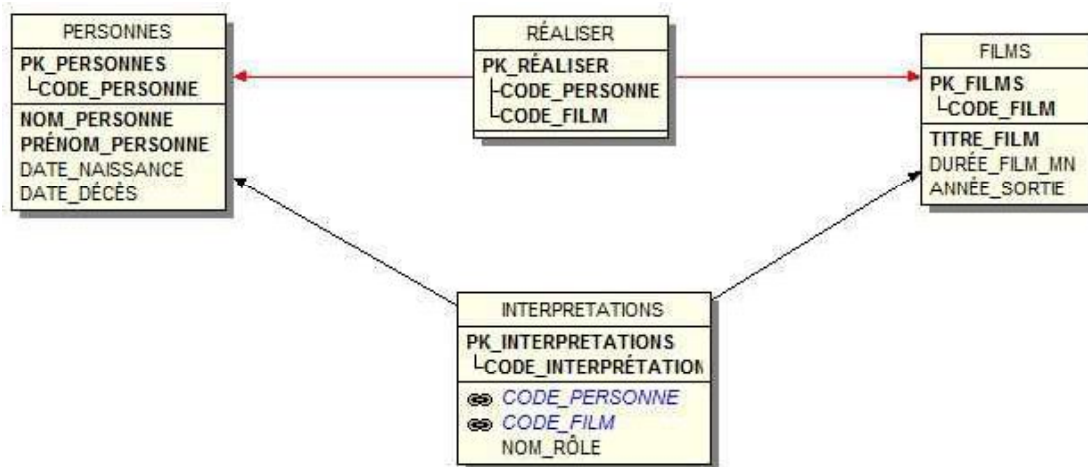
PERSONNES
PK_PERSONNES
CODE_PERSONNE
NOM_PERSONNE
PRÉNOM_PERSONNE
DATE_NAISSANCE
DATE_DÉCÈS

RÉALISER
PK_RÉALISER
CODE_PERSONNE
CODE_FILM

FILMS
PK_FILMS
CODE_FILM
TITRE_FILM
DURÉE_FILM_MN
ANNÉE_SORTIE

INTERPRETATIONS
PK_INTERPRETATIONS
CODE_INTERPRÉTATION
CODE_PERSONNE
CODE_FILM
NOM_RÔLE